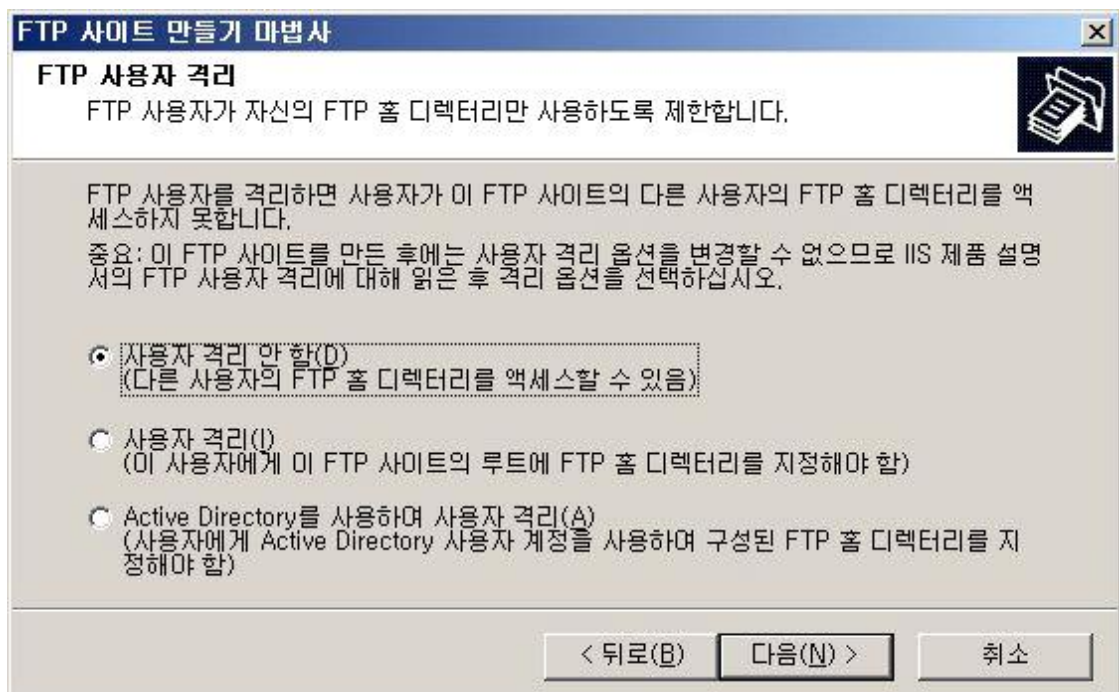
FTP 사이트 만들기 마법사

FTP 사용자 격리
FTP 사용자가 자신의 FTP 홈 디렉터리만 사용하도록 제한합니다.

FTP 사용자를 격리하면 사용자가 이 FTP 사이트의 다른 사용자의 FTP 홈 디렉터리를 액세스하지 못합니다.

중요: 이 FTP 사이트를 만든 후에는 사용자 격리 옵션을 변경할 수 없으므로 IIS 제품 설명서의 FTP 사용자 격리에 대해 읽은 후 격리 옵션을 선택하십시오.

사용자 격리 안 함(D)
(다른 사용자의 FTP 홈 디렉터리를 액세스할 수 있음)

사용자 격리(I)
(이 사용자에게 이 FTP 사이트의 루트에 FTP 홈 디렉터리를 지정해야 함)

Active Directory를 사용하여 사용자 격리(A)
(사용자에게 Active Directory 사용자 계정을 사용하여 구성된 FTP 홈 디렉터리를 지정해야 함)

< 뒤로(B)   다음(N) >   취소